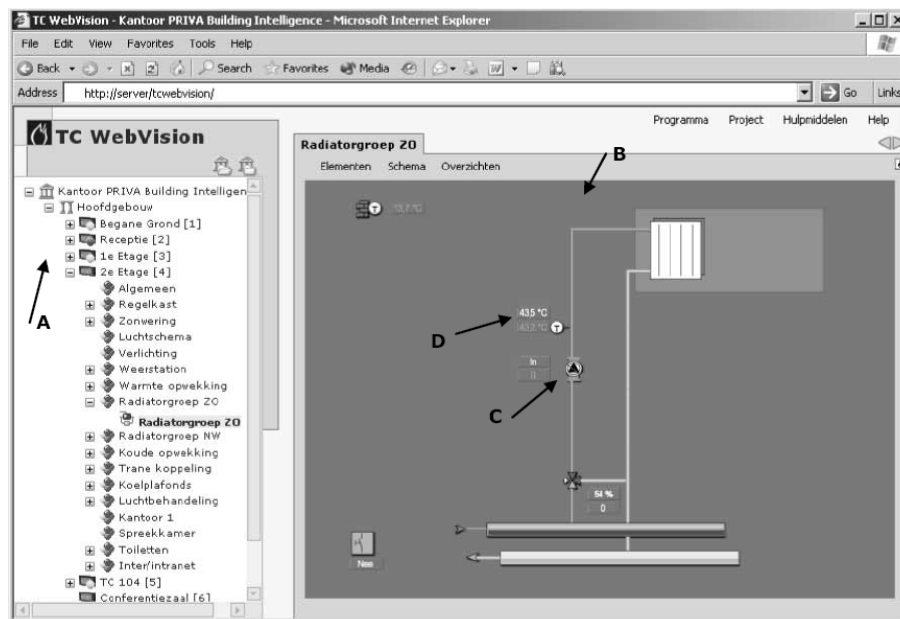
TC WebVision - Kantoor PRIVA Building Intelligence - Microsoft Internet Explorer

File Edit View Favorites Tools Help

Back Search Favorites Media

Address http://server/tcwebvision/ Go Links

TC WebVision

Programma Project Hulpmiddelen Help

Radiatorgroep ZO

Elementen Schema Overzichten

Kantoor PRIVA Building Intelligen
Hoofdgebouw
Begane Grond [1]
Receptie [2]
1e Etage [3]
2e Etage [4]
Algemeen
Regelkast
Zonwering
Luchtschema
Verlichting
Weerstation
Warmte opwekking
Radiatorgroep ZO
Radiatorgroep ZO
Radiatorgroep NW
Koude opwekking
Trane koppeling
Koelplafonds
Luchtbehandeling
Kantoor 1
Spreekkamer
Toiletten
Inter/intranet
TC 104 [5]
Conferentiezaal [6]

A
B
C
D

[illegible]
43.5 °C
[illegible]
In
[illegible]
54 %
0
Nee